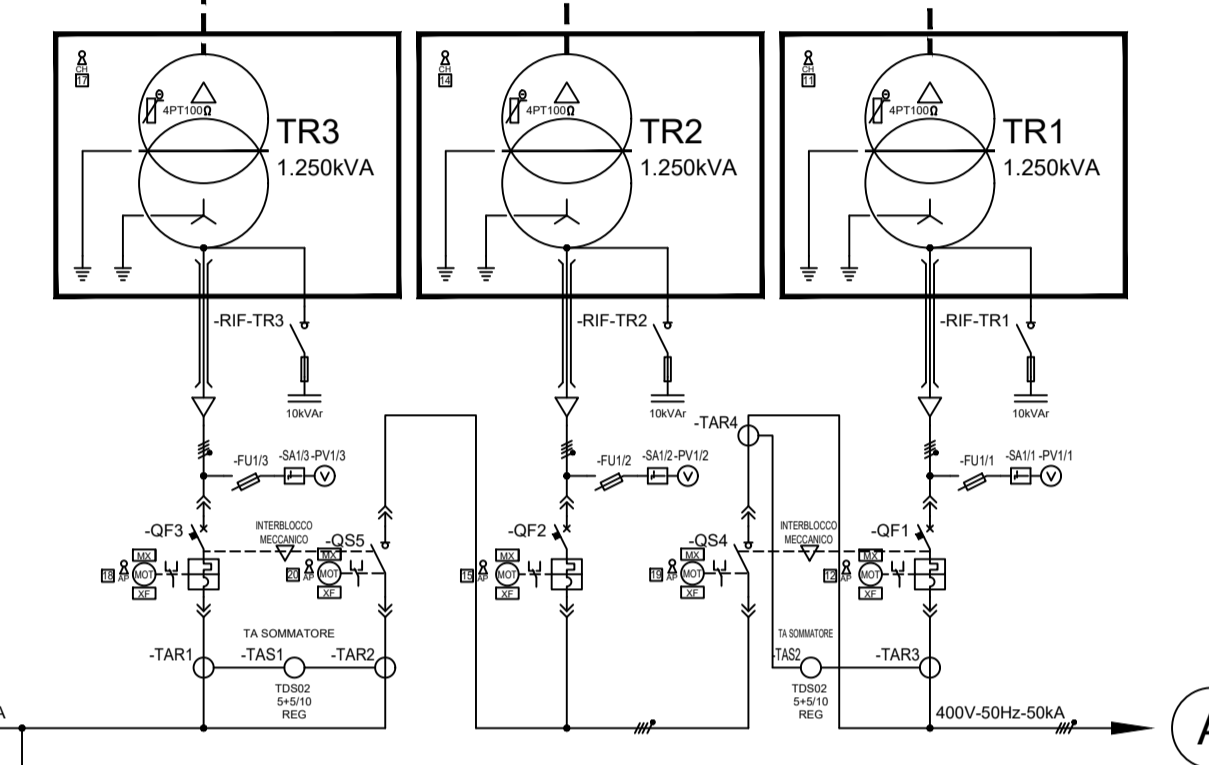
CH
17
4PT100Ω
TR3
1.250kVA
CH
14
4PT100Ω
TR2
1.250kVA
CH
11
4PT100Ω
TR1
1.250kVA
-RIF-TR3
10kVAr
-RIF-TR2
10kVAr
-RIF-TR1
10kVAr
-TAR4
-FU1/3
-SA1/3 -PV1/3
V
-FU1/2
-SA1/2 -PV1/2
V
-FU1/1
-SA1/1 -PV1/1
V
-QF3
INTERBLOCCO MECCANICO
-QS5
-QF2
-QS4
INTERBLOCCO MECCANICO
-QF1
MX
18 AP MOT
XF
MX
20 AP MOT
XF
MX
15 AP MOT
XF
MX
13 AP MOT
XF
MX
12 AP MOT
XF
TA SOMMATORE
-TAR1
-TAS1
-TAR2
TDS02
5+5/10
REG
TA SOMMATORE
-TAS2
-TAR3
TDS02
5+5/10
REG
400V-50Hz-50kA
A
A